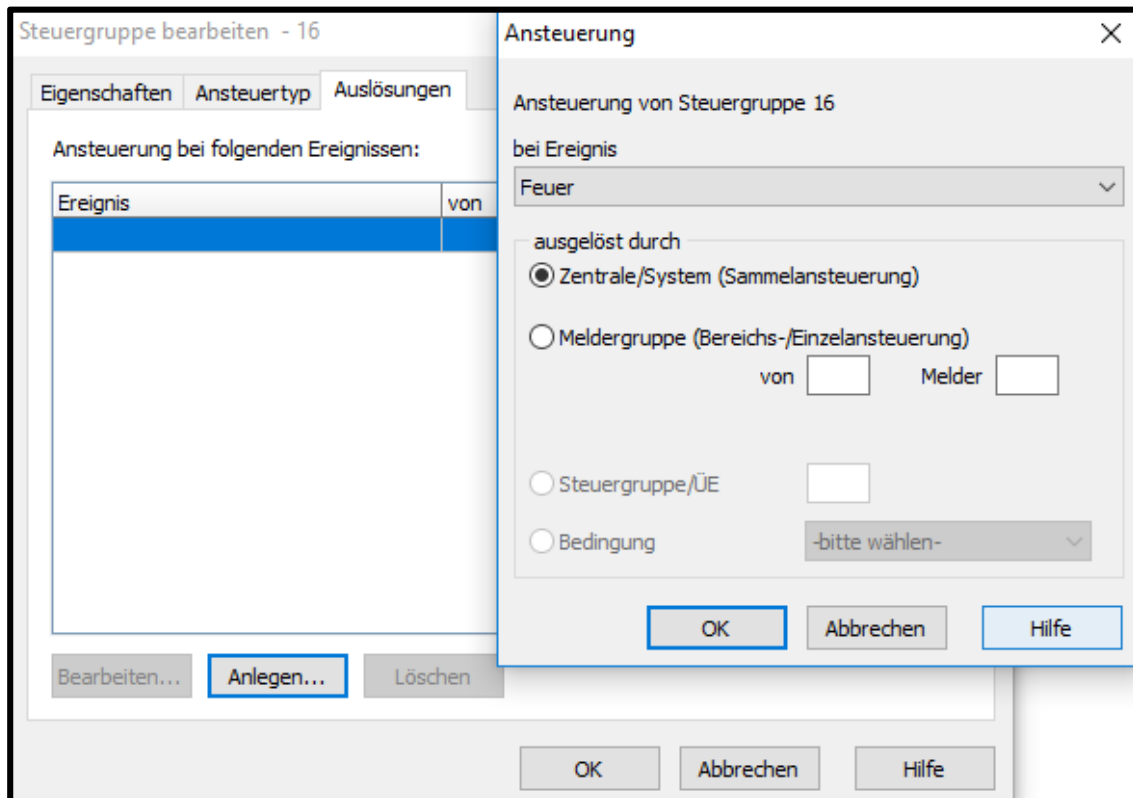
Steuergruppe bearbeiten - 16

Eigenschaften | Ansteuertyp | Auslösungen

Ansteuerung bei folgenden Ereignissen:

| Ereignis | von |
|---|---|
| | |

Bearbeiten... Anlegen... Löschen

OK Abbrechen Hilfe

Ansteuerung

Ansteuerung von Steuergruppe 16

bei Ereignis

Feuer

ausgelöst durch

Zentrale/System (Sammelansteuerung)

Meldergruppe (Bereichs-/Einzelansteuerung)

von Melder

Steuergruppe/ÜE

Bedingung -bitte wählen-

OK Abbrechen Hilfe